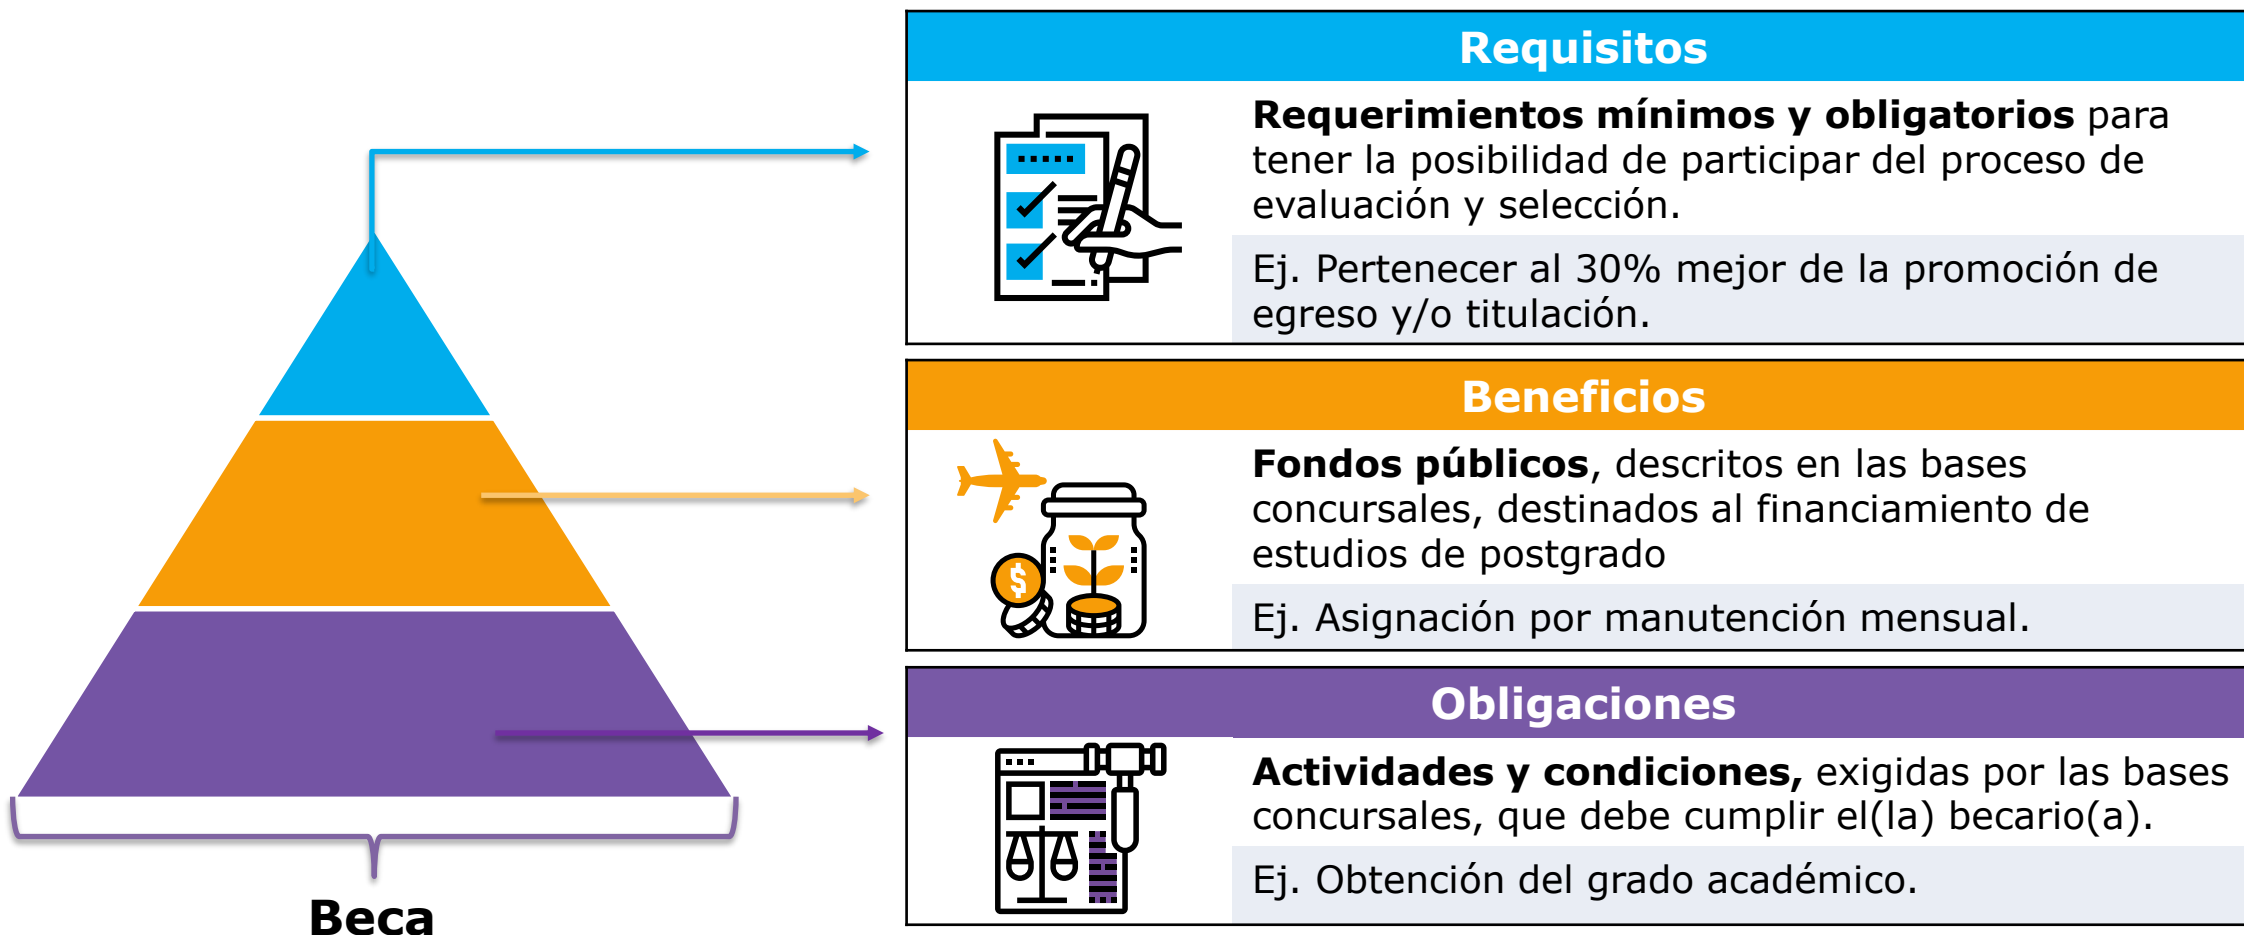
Requisitos

**Requerimientos mínimos y obligatorios** para tener la posibilidad de participar del proceso de evaluación y selección.

Ej. Pertenecer al 30% mejor de la promoción de egreso y/o titulación.

Beneficios

$

**Fondos públicos**, descritos en las bases concursales, destinados al financiamiento de estudios de postgrado

Ej. Asignación por manutención mensual.

Obligaciones

**Actividades y condiciones,** exigidas por las bases concursales, que debe cumplir el(la) becario(a).

Ej. Obtención del grado académico.

Beca